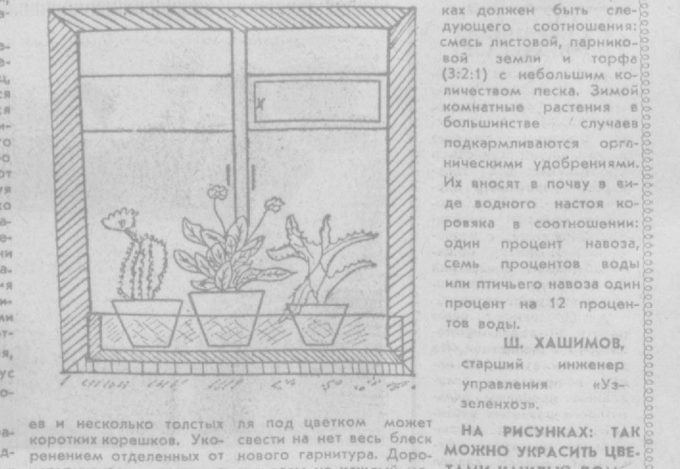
ках должен быть следующего соотношения: смесь листовой, парниковой земли и торфа (3:2:1) с небольшим количеством песка. Зимой комнатные растения в большинстве случаев подкармливаются органическими удобрениями. Их вносят в почву в виде водного настоя коровяка в соотношении: один процент навоза, семь процентов воды или птичьего навоза один процент на 12 процентов воды.

Ш. ХАШИМОВ,
старший инженер управления «Уззеленхоз».

НА РИСУНКАХ: ТАК МОЖНО УКРАСИТЬ ЦВЕ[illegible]

ев и несколько толстых коротких корешков. Укоренением отделенных от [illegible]

ля под цветком может свести на нет весь блеск нового гарнитура. Доро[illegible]